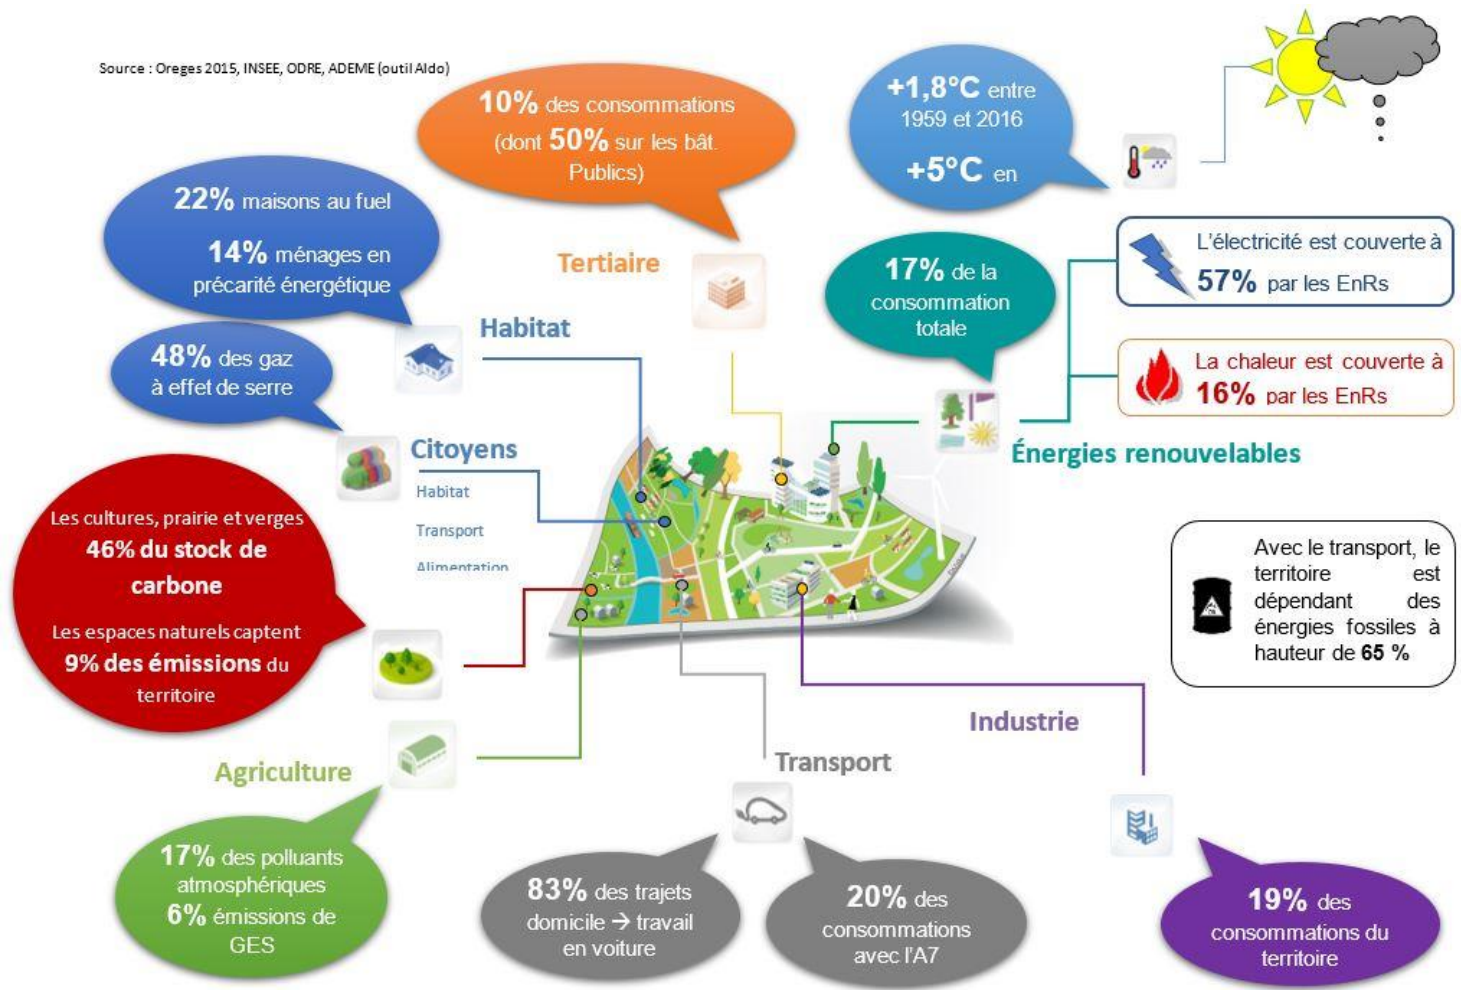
Source : Oreges 2015, INSEE, ODRE, ADEME (outil Aldo)

10% des consommations (dont 50% sur les bât. Publics)

+1,8°C entre 1959 et 2016

+5°C en

22% maisons au fuel

14% ménages en précarité énergétique

Tertiaire

17% de la consommation totale

L'électricité est couverte à 57% par les EnRs

Habitat

48% des gaz à effet de serre

La chaleur est couverte à 16% par les EnRs

Citoyens

Habitat

Transport

Alimentation

Énergies renouvelables

Les cultures, prairie et verges 46% du stock de carbone

Les espaces naturels captent 9% des émissions du territoire

Avec le transport, le territoire est dépendant des énergies fossiles à hauteur de 65 %

Industrie

Agriculture

Transport

17% des polluants atmosphériques

6% émissions de GES

83% des trajets domicile → travail en voiture

20% des consommations avec l'A7

19% des consommations du territoire